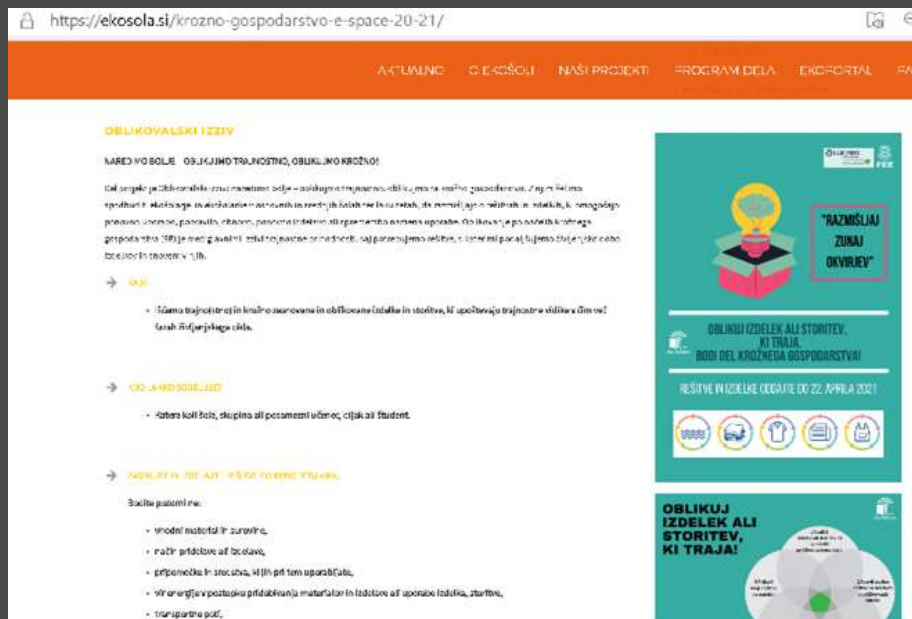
https://ekosola.si/krozno-gospodarstvo-e-space-20-21/

AKTUALNO O EKOŠOLI NAŠI PROJEKTI PROGRAM DELA EKOPORTAL FA

OBLIKOVALSKI IZZIV

NAREDIMO BOLJE – OBLIKUJMO TRAJNOSTNO, OBLIKUJMO KROŽNO!

Cilj projekta je Oblikovalski izziv namenjen ideji – oblikuj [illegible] trajnostno obliku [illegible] krožno gospodarstvo. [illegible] spodbuditi ekošolarje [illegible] v srednjih šolah ter fakultetah, da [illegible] k ponovni uporabi, popravilu, obnovo, ponovno izdelavo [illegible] uporabe. Oblikovanje po načelih krožnega gospodarstva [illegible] saj potrebujemo rešitve, s katerimi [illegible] tehnologij.

CILJ

• Iščemo trajnostno in krožno zasnovane in oblikovane izdelke in storitve, ki upoštevajo trajnostne vidike v čim več fazah življenjskega cikla.

KDO LAHKO SODELUJE

• Katera koli šola, skupina ali posamezni učenec, dijak ali študent.

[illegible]

Bodite pozorni na:

• vhodni material in surovine,
• način pridelave ali izdelave,
• pripomočke in sredstva, ki jih pri tem uporabljate,
• vir energije v postopku pridobivanja materialov in izdelave ali uporabe izdelka, storitve,
• transportne poti,

EKOŠOLA FEE

"RAZMIŠLJAJ ZUNAJ OKVIRJEV"

OBLIKUJ IZDELEK ALI STORITEV, KI TRAJA, BODI DEL KROŽNEGA GOSPODARSTVA!

REŠITVE IN IZDELKE ODDAJTE DO 22. APRILA 2021

OBLIKUJ IZDELEK ALI STORITEV, KI TRAJA!

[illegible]